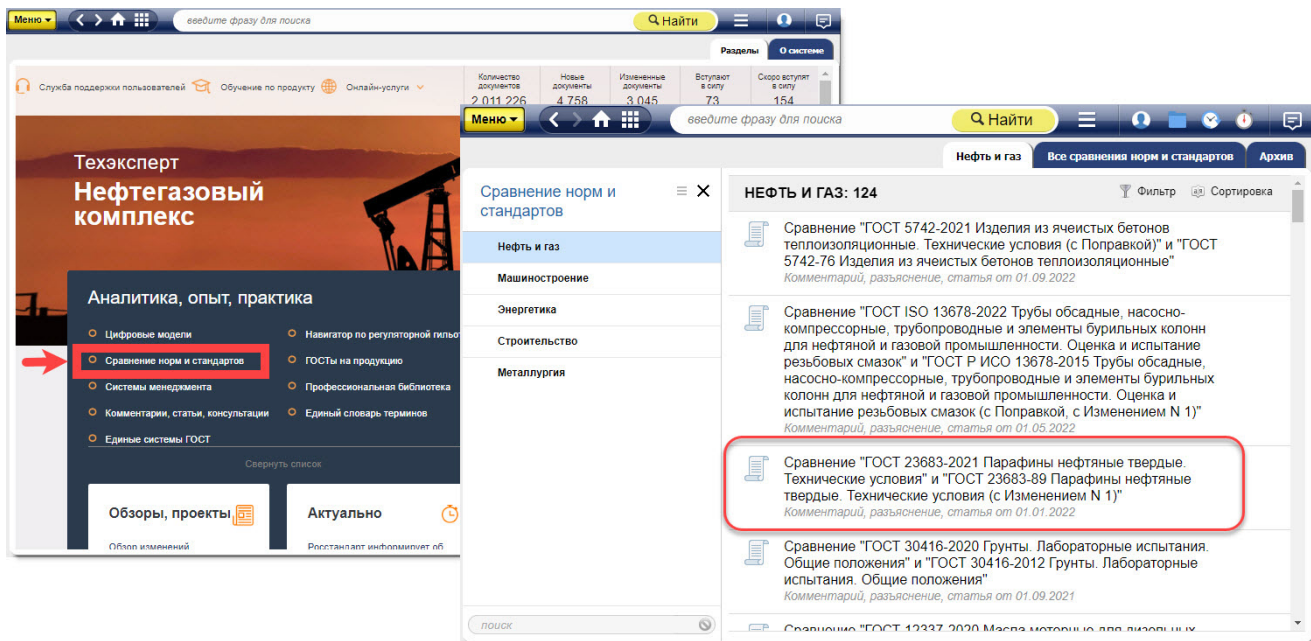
Меню
введите фразу для поиска
Найти
Разделы
О системе
Служба поддержки пользователей
Обучение по продукту
Онлайн-услуги
Количество документов 2 011 226
Новые документы 4 758
Измененные документы 3 045
Вступают в силу 73
Скоро вступят в силу 154

Техэксперт
Нефтегазовый комплекс

Аналитика, опыт, практика
Цифровые модели
Сравнение норм и стандартов
Системы менеджмента
Комментарии, статьи, консультации
Единые системы ГОСТ
Навигатор по регуляторной гильот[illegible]
ГОСТы на продукцию
Профессиональная библиотека
Единый словарь терминов
Свернуть список

Обзоры, проекты
Обзор изменений
Актуально
Росстандарт информирует об

Меню
введите фразу для поиска
Найти
Нефть и газ
Все сравнения норм и стандартов
Архив

Сравнение норм и стандартов
Нефть и газ
Машиностроение
Энергетика
Строительство
Металлургия
поиск

НЕФТЬ И ГАЗ: 124
Фильтр
Сортировка

Сравнение "ГОСТ 5742-2021 Изделия из ячеистых бетонов теплоизоляционные. Технические условия (с Поправкой)" и "ГОСТ 5742-76 Изделия из ячеистых бетонов теплоизоляционные"
Комментарий, разъяснение, статья от 01.09.2022

Сравнение "ГОСТ ISO 13678-2022 Трубы обсадные, насосно-компрессорные, трубопроводные и элементы бурильных колонн для нефтяной и газовой промышленности. Оценка и испытание резьбовых смазок" и "ГОСТ Р ИСО 13678-2015 Трубы обсадные, насосно-компрессорные, трубопроводные и элементы бурильных колонн для нефтяной и газовой промышленности. Оценка и испытание резьбовых смазок (с Поправкой, с Изменением N 1)"
Комментарий, разъяснение, статья от 01.05.2022

Сравнение "ГОСТ 23683-2021 Парафины нефтяные твердые. Технические условия" и "ГОСТ 23683-89 Парафины нефтяные твердые. Технические условия (с Изменением N 1)"
Комментарий, разъяснение, статья от 01.01.2022

Сравнение "ГОСТ 30416-2020 Грунты. Лабораторные испытания. Общие положения" и "ГОСТ 30416-2012 Грунты. Лабораторные испытания. Общие положения"
Комментарий, разъяснение, статья от 01.09.2021

Сравнение "ГОСТ 12337-2020 Масла моторные для дизельных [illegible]